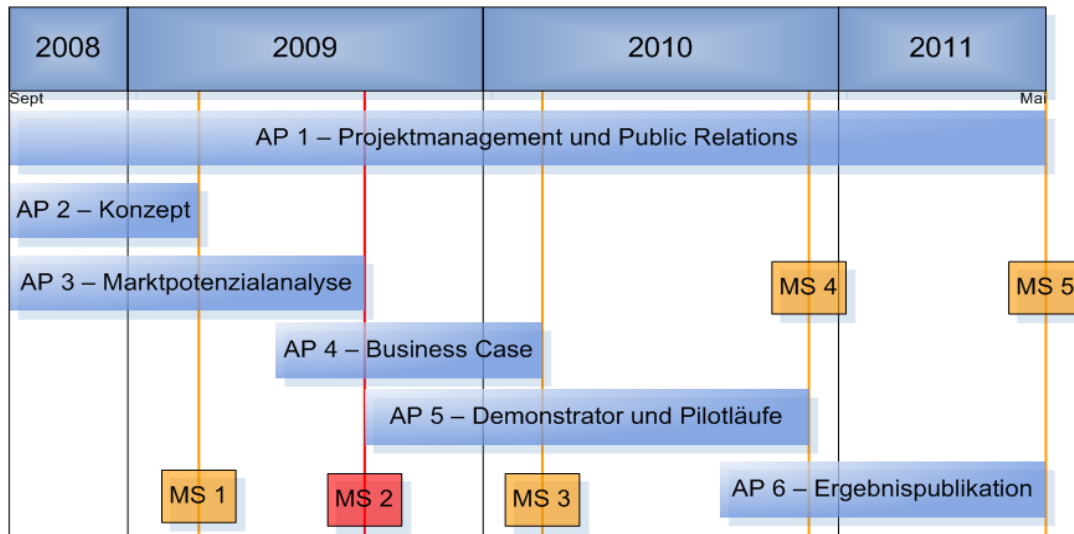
2008 2009 2010 2011

Sept Mai

AP 1 – Projektmanagement und Public Relations

AP 2 – Konzept

AP 3 – Marktpotenzialanalyse

MS 4

MS 5

AP 4 – Business Case

AP 5 – Demonstrator und Pilotläufe

AP 6 – Ergebnispublikation

MS 1

MS 2

MS 3